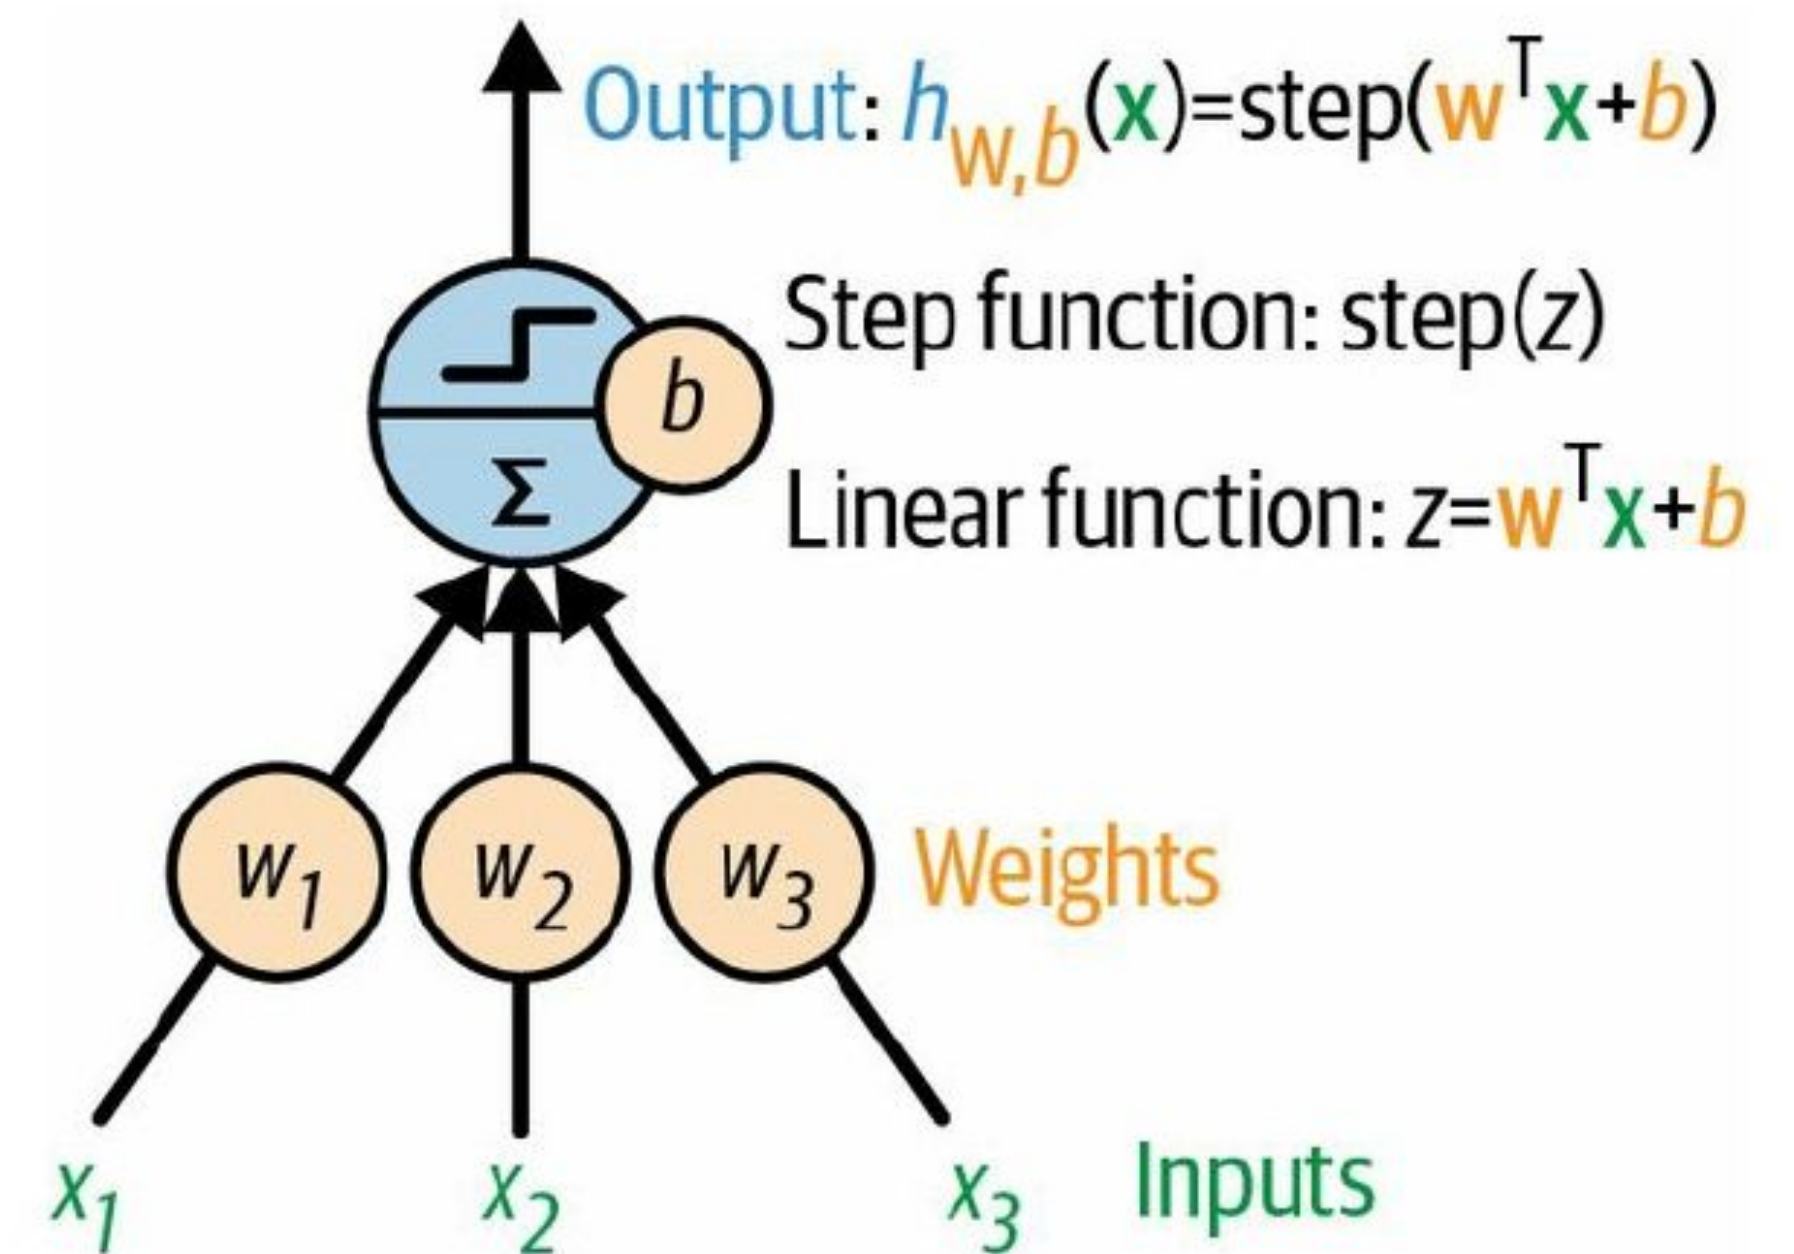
Output: $h_{\mathbf{w},b}(\mathbf{x})=\text{step}(\mathbf{w}^T\mathbf{x}+b)$

Step function: step($z$)

$b$

$\Sigma$

Linear function: $z=\mathbf{w}^T\mathbf{x}+b$

$w_1$ $w_2$ $w_3$ Weights

$x_1$ $x_2$ $x_3$ Inputs